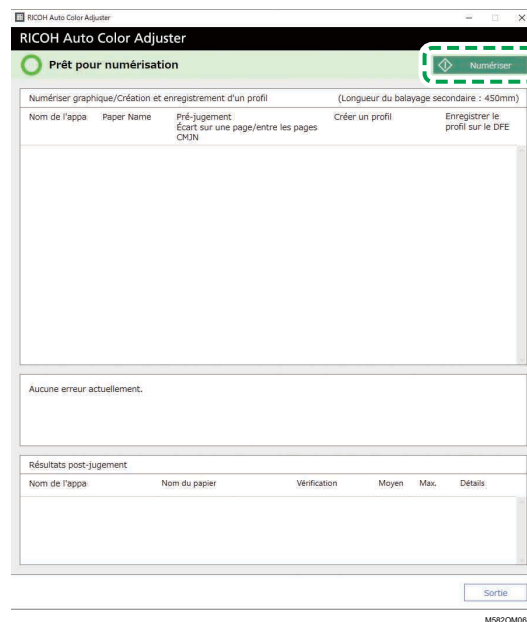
RICOH Auto Color Adjuster

RICOH Auto Color Adjuster

Prêt pour numérisation

Numériser

Numériser graphique/Création et enregistrement d'un profil

(Longueur du balayage secondaire : 450mm)

| Nom de l'appa | Paper Name | Pré-jugement Écart sur une page/entre les pages CMJN | Créer un profil | Enregistrer le profil sur le DFE |
|---|---|---|---|---|

Aucune erreur actuellement.

Résultats post-jugement

| Nom de l'appa | Nom du papier | Vérification | Moyen | Max. | Détails |
|---|---|---|---|---|---|

Sortie

M582OM06